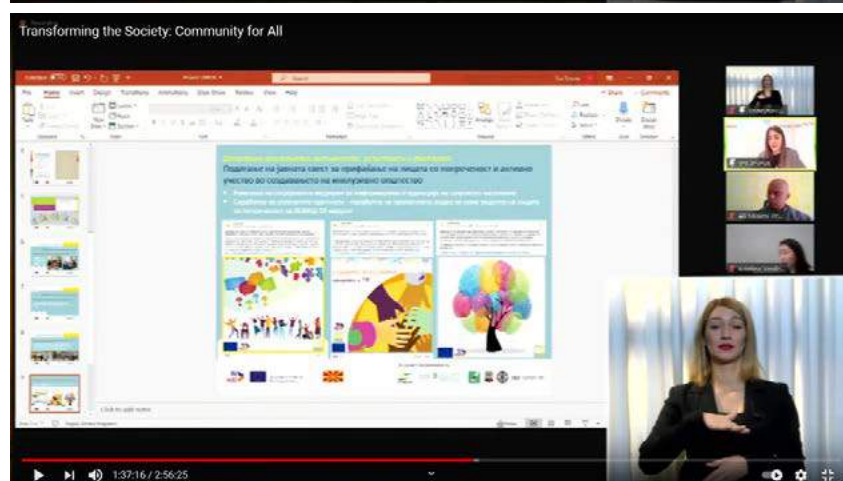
Transforming the Society: Community for All

Подигање на јавната свест за прифаќање на лицата со попреченост и активно учество во создавањето на инклузивно општество

Click to add notes

1:37:16 / 2:56:25